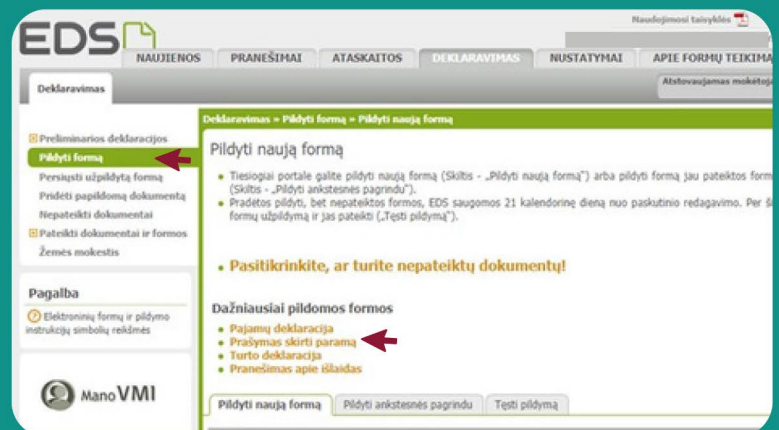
Naudojimosi taisyklės

EDS

NAUJIENOS | PRANEŠIMAI | ATASKAITOS | DEKLARAVIMAS | NUSTATYMAI | APIE FORMŲ TEIKIMA

Deklaravimas

Atstovaujamas mokėtoj

Preliminarios deklaracijos
Pildyti formą
Persiųsti užpildytą formą
Pridėti papildomą dokumentą
Nepateikti dokumentai
Pateikti dokumentai ir formos
Žemės mokestis

Pagalba

Elektroninių formų ir pildymo instrukcijų simbolių reikšmės

Mano VMI

Deklaravimas » Pildyti formą » Pildyti naują formą

Pildyti naują formą

• Tiesiogiai portale galite pildyti naują formą (Skiltis - „Pildyti naują formą") arba pildyti formą jau pateiktos form (Skiltis - „Pildyti ankstesnės pagrindu").
• Pradėtos pildyti, bet nepateiktos formos, EDS saugomos 21 kalendorinę dieną nuo paskutinio redagavimo. Per š formų užpildymą ir jas pateikti („Tęsti pildymą").

• Pasitikrinkite, ar turite nepateiktų dokumentų!

Dažniausiai pildomos formos
• Pajamų deklaracija
• Prašymas skirti paramą
• Turto deklaracija
• Pranešimas apie išlaidas

Pildyti naują formą | Pildyti ankstesnės pagrindu | Tęsti pildymą